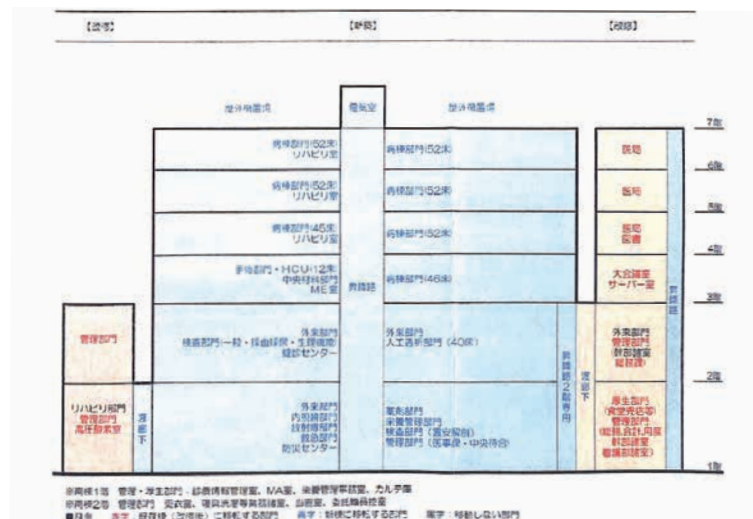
【旧棟】

【新棟】

【別棟】

屋外機器置場

電気室

屋外機器置場

7階

病棟部門(52床)
リハビリ室

病棟部門(52床)

6階

病棟部門(52床)
リハビリ室

病棟部門(52床)

5階

病棟部門(45床)
リハビリ室

病棟部門(52床)

4階

手術部門・HCU(12床)
中央材料部門
ME室

病棟部門(46床)

3階

検査部門(一般・採血採尿・生理機能)
健診センター

外来部門
人工透析部門(40床)

2階

外来部門
内視鏡部門
放射線部門
救急部門
防災センター

薬剤部門
栄養管理部門
継続部門(重症病棟)
管理部門(医事課・中央待合)

1階

渡り廊下

昇降路

昇降路2階専用

渡り廊下

昇降路

医局

医局

医局
図書

大会議室
サーバー室

外来部門
管理部門
(財務課室
総務課)

厚生部門
(食堂売店等)
管理部門
(総務・人事・用度
財務課室
看護部課室)

管理部門

リハビリ部門
管理部門
高圧酸素室

※再編1期　管理・厚生部門・診療情報管理室、MA室、栄養管理事務室、カルテ庫
※再編2期　管理部門　完衣室、現貝共育等執務室、会議室、会計機器控室
■凡例　赤字：段階後（改修後）に移転する部門　青字：新棟に移転する部門　黒字：移動しない部門